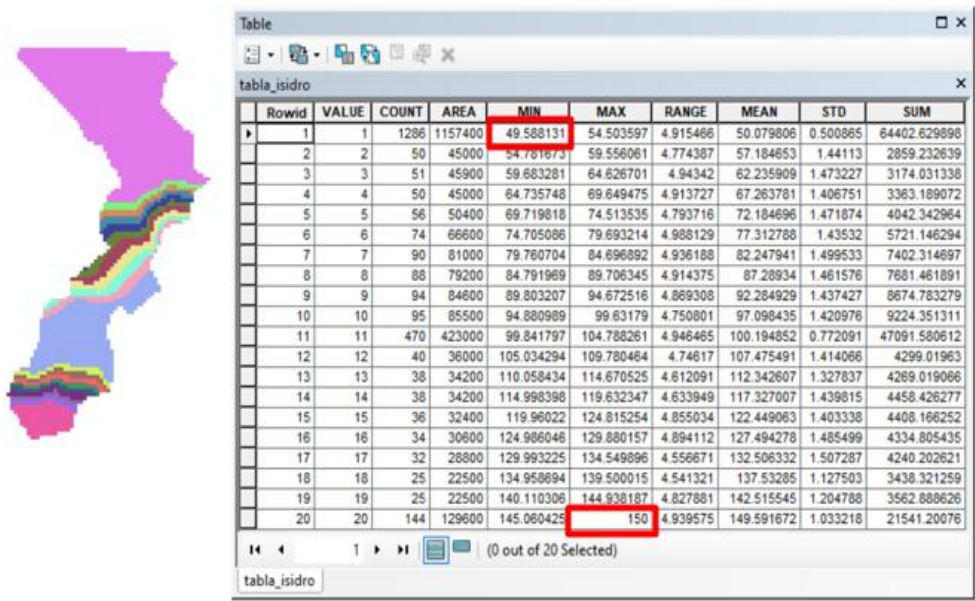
Table

tabla_isidro

| Rowid | VALUE | COUNT | AREA | MIN | MAX | RANGE | MEAN | STD | SUM |
|---|---|---|---|---|---|---|---|---|---|
| 1 | 1 | 1286 | 1157400 | 49.588131 | 54.503597 | 4.915466 | 50.079806 | 0.500865 | 64402.629898 |
| 2 | 2 | 50 | 45000 | 54.781673 | 59.556061 | 4.774387 | 57.184653 | 1.44113 | 2859.232639 |
| 3 | 3 | 51 | 45900 | 59.683281 | 64.626701 | 4.94342 | 62.235909 | 1.473227 | 3174.031338 |
| 4 | 4 | 50 | 45000 | 64.735748 | 69.649475 | 4.913727 | 67.263781 | 1.406751 | 3363.189072 |
| 5 | 5 | 56 | 50400 | 69.719818 | 74.513535 | 4.793716 | 72.184696 | 1.471874 | 4042.342964 |
| 6 | 6 | 74 | 66600 | 74.705086 | 79.693214 | 4.988129 | 77.312788 | 1.43532 | 5721.146294 |
| 7 | 7 | 90 | 81000 | 79.760704 | 84.696892 | 4.936188 | 82.247941 | 1.499533 | 7402.314697 |
| 8 | 8 | 88 | 79200 | 84.791969 | 89.706345 | 4.914375 | 87.28934 | 1.461576 | 7681.461891 |
| 9 | 9 | 94 | 84600 | 89.803207 | 94.672516 | 4.869308 | 92.284929 | 1.437427 | 8674.783279 |
| 10 | 10 | 95 | 85500 | 94.880989 | 99.63179 | 4.750801 | 97.098435 | 1.420976 | 9224.351311 |
| 11 | 11 | 470 | 423000 | 99.841797 | 104.788261 | 4.946465 | 100.194852 | 0.772091 | 47091.580612 |
| 12 | 12 | 40 | 36000 | 105.034294 | 109.780464 | 4.74617 | 107.475491 | 1.414066 | 4299.01963 |
| 13 | 13 | 38 | 34200 | 110.058434 | 114.670525 | 4.612091 | 112.342607 | 1.327837 | 4269.019066 |
| 14 | 14 | 38 | 34200 | 114.998398 | 119.632347 | 4.633949 | 117.327007 | 1.439815 | 4458.426277 |
| 15 | 15 | 36 | 32400 | 119.96022 | 124.815254 | 4.855034 | 122.449063 | 1.403338 | 4408.166252 |
| 16 | 16 | 34 | 30600 | 124.986046 | 129.880157 | 4.894112 | 127.494278 | 1.485499 | 4334.805435 |
| 17 | 17 | 32 | 28800 | 129.993225 | 134.549896 | 4.556671 | 132.506332 | 1.507287 | 4240.202621 |
| 18 | 18 | 25 | 22500 | 134.958694 | 139.500015 | 4.541321 | 137.53285 | 1.127503 | 3438.321259 |
| 19 | 19 | 25 | 22500 | 140.110306 | 144.938187 | 4.827881 | 142.515545 | 1.204788 | 3562.888626 |
| 20 | 20 | 144 | 129600 | 145.060425 | 150 | 4.939575 | 149.591672 | 1.033218 | 21541.20076 |

1 (0 out of 20 Selected)

tabla_isidro